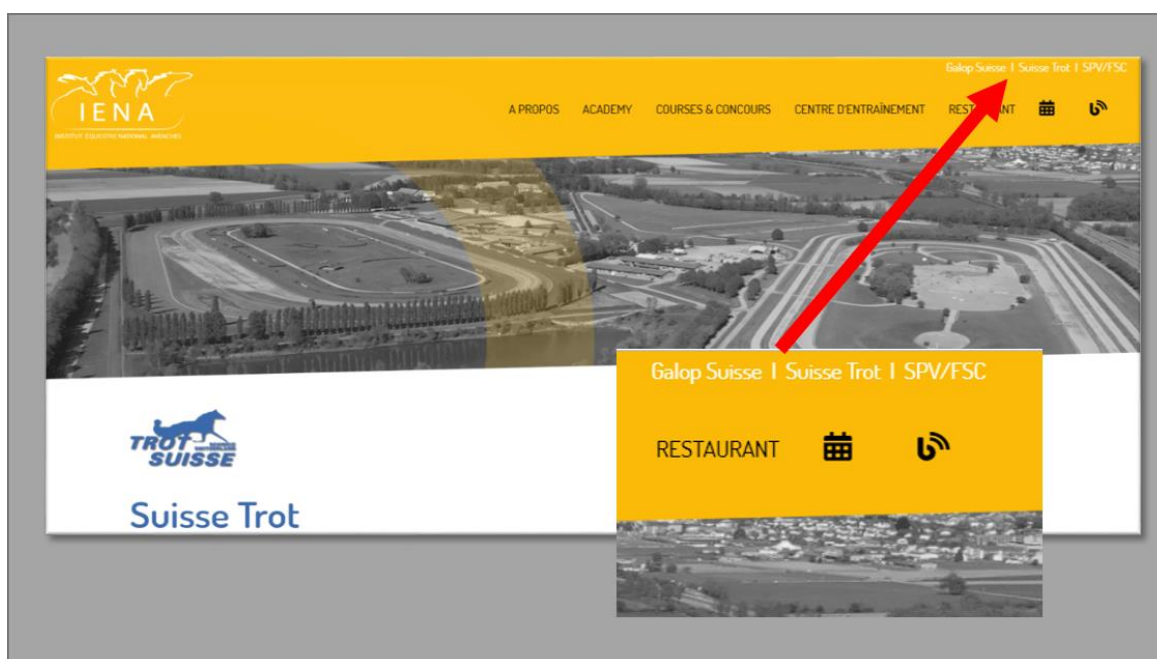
IENA
INSTITUT ÉQUESTRE NATIONAL AVENCHES

Galop Suisse I Suisse Trot I SPV/FSC

A PROPOS ACADEMY COURSES & CONCOURS CENTRE D'ENTRAÎNEMENT RESTAURANT

Galop Suisse I Suisse Trot I SPV/FSC

RESTAURANT

TROT SUISSE

Suisse Trot